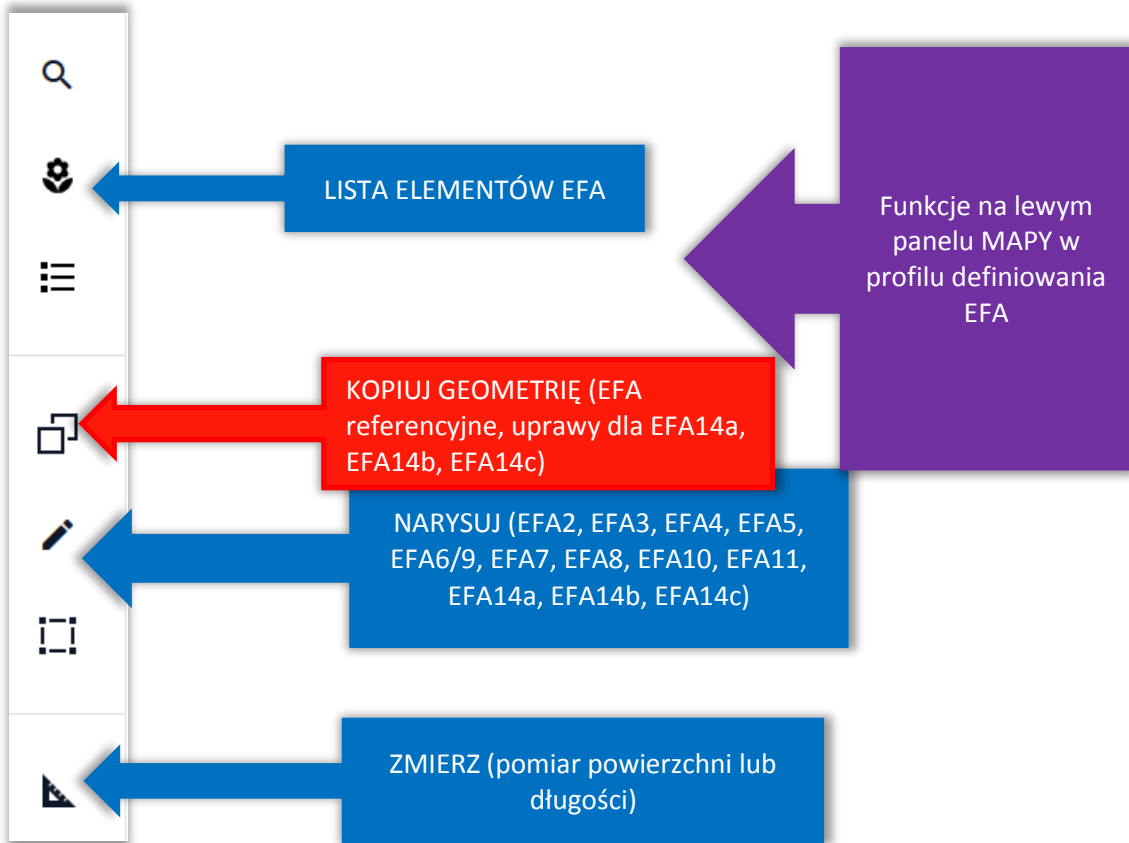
LISTA ELEMENTÓW EFA

Funkcje na lewym panelu MAPY w profilu definiowania EFA

KOPIUJ GEOMETRIĘ (EFA referencyjne, uprawy dla EFA14a, EFA14b, EFA14c)

NARYSUJ (EFA2, EFA3, EFA4, EFA5, EFA6/9, EFA7, EFA8, EFA10, EFA11, EFA14a, EFA14b, EFA14c)

ZMIERZ (pomiar powierzchni lub długości)